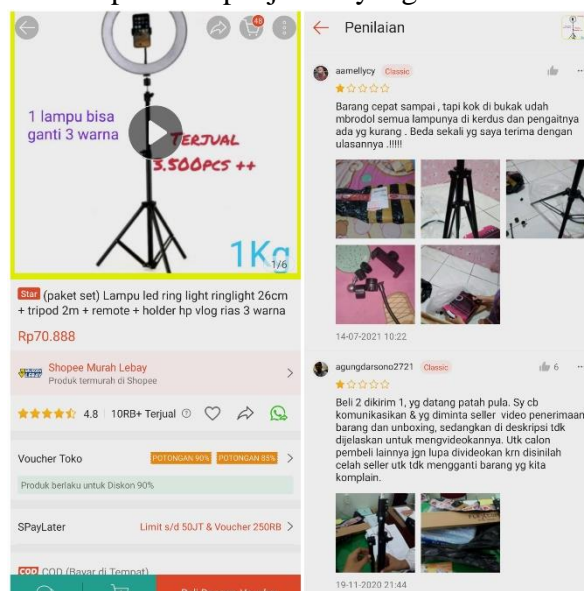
48

1 lampu bisa ganti 3 warna

TERJUAL 3.500PCS ++

1Kg

1/6

Star (paket set) Lampu led ring light ringlight 26cm + tripod 2m + remote + holder hp vlog rias 3 warna

Rp70.888

Shopee Murah Lebay
Produk termurah di Shopee

4.8 | 10RB+ Terjual

Voucher Toko
POTONGAN 90% POTONGAN 85%

Produk berlaku untuk Diskon 90%

SPayLater
Limit s/d 50JT & Voucher 250RB

COD COD (Bayar di Tempat)

Penilaian

aamellycy Classic

Barang cepat sampai , tapi kok di bukak udah mbrodol semua lampunya di kerdus dan pengaitnya ada yg kurang . Beda sekali yg saya terima dengan ulasannya .!!!!!

14-07-2021 10:22

agungdarsono2721 Classic
6

Beli 2 dikirim 1, yg datang patah pula. Sy cb komunikasikan & yg diminta seller video penerimaan barang dan unboxing, sedangkan di deskripsi tdk dijelaskan untuk mengvideokannya. Utk calon pembeli lainnya jgn lupa divideokan krn disinilah celah seller utk tdk mengganti barang yg kita komplain.

19-11-2020 21:44